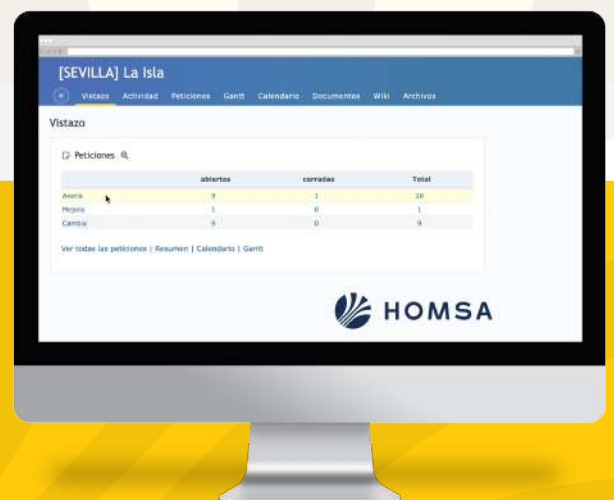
[SEVILLA] La Isla

+ Vistazo Actividad Peticiones Gantt Calendario Documentos Wiki Archivos

Vistazo

Peticiones

| | abiertas | cerradas | Total |
|---|---|---|---|
| Avería | 9 | 1 | 10 |
| Mejora | 1 | 0 | 1 |
| Cambio | 9 | 0 | 9 |

Ver todas las peticiones | Resumen | Calendario | Gantt

HOMSA